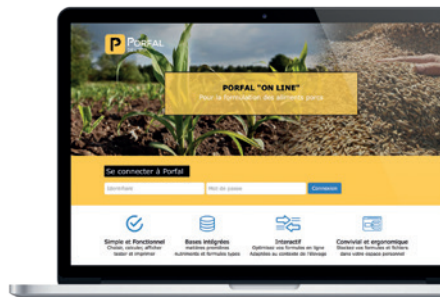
PORFAL

PORFAL "ON LINE"
Pour la formulation des aliments porcs

Se connecter à Porfal
Identifiant
Mot de passe
Connexion

Simple et Fonctionnel
Choisir, calculer, afficher tester et imprimer

Bases intégrées
matières premières nutriments et formules types

Interactif
Optimisez vos formules en ligne Adaptées au contexte de l'élevage

Convivial et ergonomique
Stockez vos formules et fichiers dans votre espace personnel